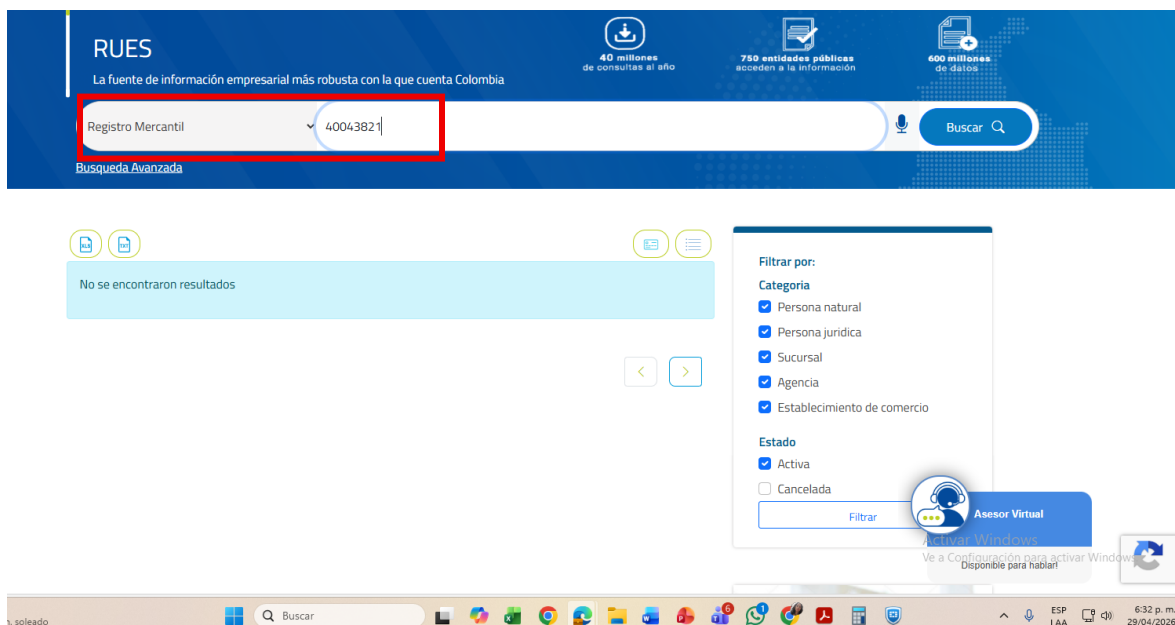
RUES

La fuente de información empresarial más robusta con la que cuenta Colombia

40 millones de consultas al año

750 entidades públicas acceden a la información

600 millones de datos

Registro Mercantil

40043821

Buscar

Busqueda Avanzada

XLS TXT

No se encontraron resultados

Filtrar por:

Categoria

Persona natural

Persona juridica

Sucursal

Agencia

Establecimiento de comercio

Estado

Activa

Cancelada

Filtrar

Asesor Virtual

Disponible para hablar!

Activar Windows

Ve a Configuración para activar Windows.

soleado

Buscar

ESP LAA

6:32 p. m.

29/04/2026